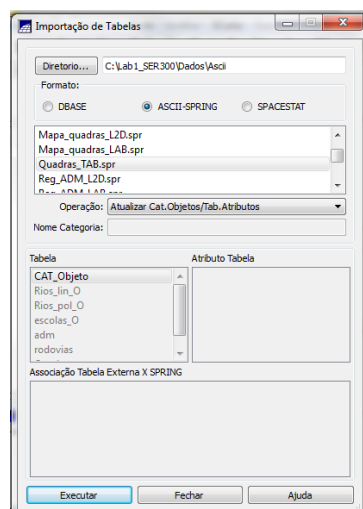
Importação de Tabelas

Diretorio... C:\Lab1_SER300\Dados\Ascii

Formato:

DBASE ASCII-SPRING SPACESTAT

Mapa_quadras_L2D.spr
Mapa_quadras_LAB.spr
Quadras_TAB.spr
Reg_ADM_L2D.spr
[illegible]

Operação: Atualizar Cat.Objetos/Tab.Atributos

Nome Categoria:

Tabela

CAT_Objeto
Rios_lin_O
Rios_pol_O
escolas_O
adm
rodovias

Atributo Tabela

Associação Tabela Externa X SPRING

Executar Fechar Ajuda